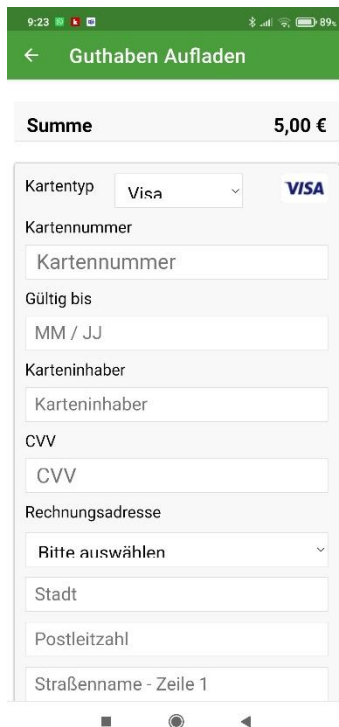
9:23 89

← Guthaben Aufladen

Summe 5,00 €

Kartentyp Visa VISA

Kartennummer

Kartennummer

Gültig bis

MM / JJ

Karteninhaber

Karteninhaber

CVV

CVV

Rechnungsadresse

Bitte auswählen

Stadt

Postleitzahl

Straßenname - Zeile 1